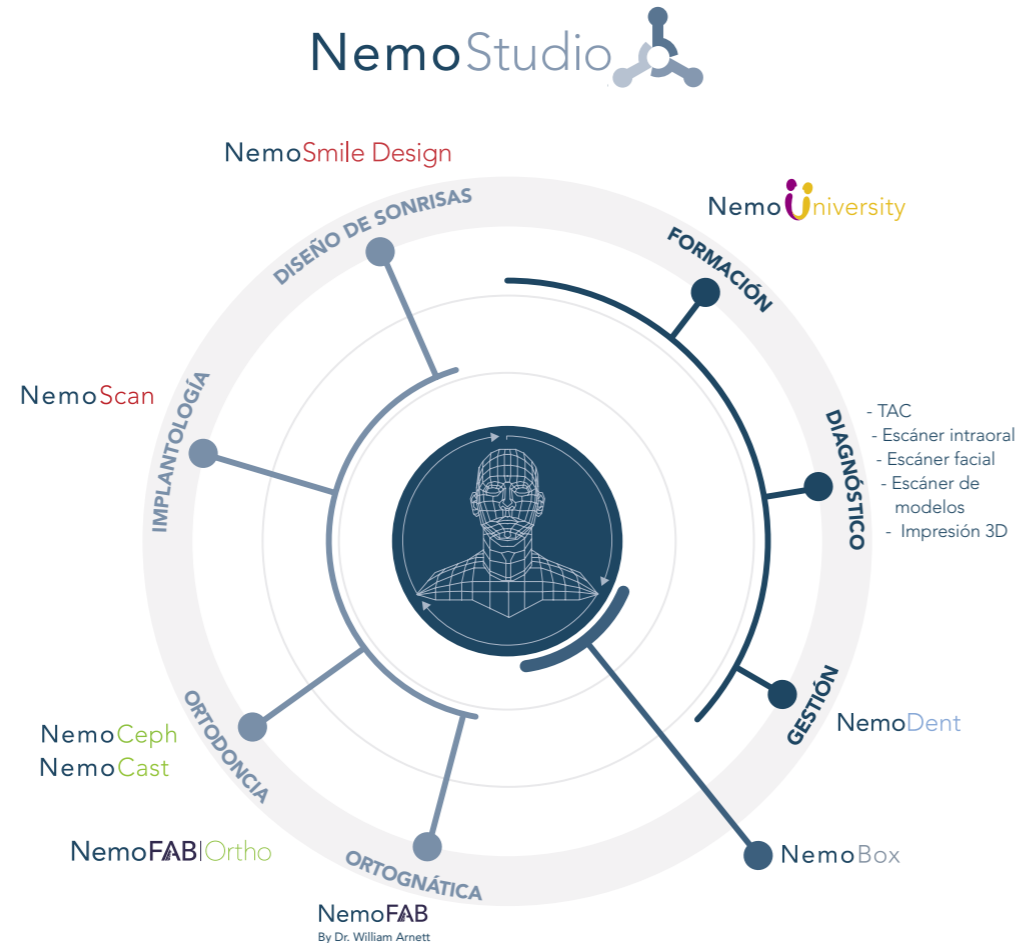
NemoStudio

NemoSmile Design

DISEÑO DE SONRISAS

NemoUniversity

FORMACIÓN

NemoScan

IMPLANTOLOGÍA

DIAGNÓSTICO

- TAC
- Escáner intraoral
- Escáner facial
- Escáner de modelos
- Impresión 3D

GESTIÓN

NemoDent

NemoCeph
NemoCast

ORTODONCIA

NemoFAB|Ortho

ORTOGNÁTICA

NemoBox

NemoFAB
By Dr. William Arnett